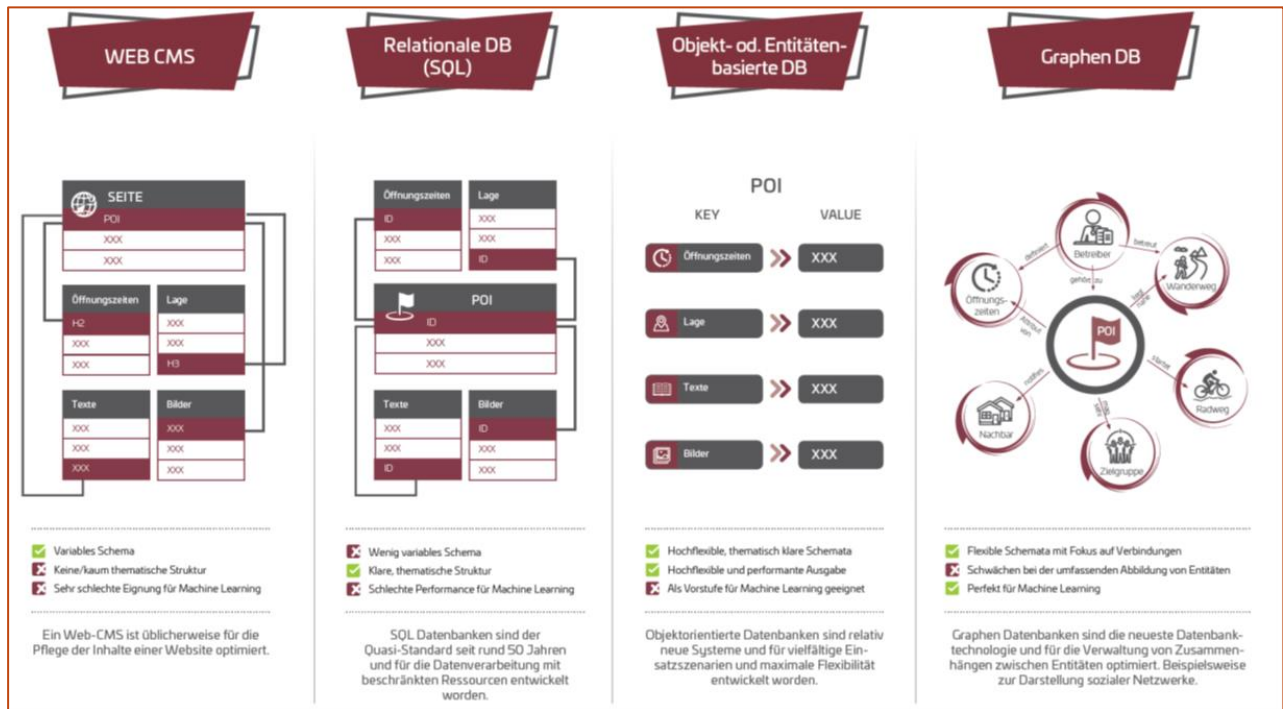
WEB CMS

SEITE
POI
XXX
XXX

Öffnungszeiten
H2
XXX
XXX

Lage
XXX
XXX
H3

Texte
XXX
XXX
XXX

Bilder
XXX
XXX
XXX

Variables Schema
Keine/kaum thematische Struktur
Sehr schlechte Eignung für Machine Learning

Ein Web-CMS ist üblicherweise für die Pflege der Inhalte einer Website optimiert.

Relationale DB (SQL)

Öffnungszeiten
ID
XXX
XXX

Lage
XXX
XXX
ID

POI
ID
XXX
XXX

Texte
XXX
XXX
ID

Bilder
ID
XXX
XXX

Wenig variables Schema
Klare, thematische Struktur
Schlechte Performance für Machine Learning

SQL Datenbanken sind der Quasi-Standard seit rund 50 Jahren und für die Datenverarbeitung mit beschränkten Ressourcen entwickelt worden.

Objekt- od. Entitäten-basierte DB

POI
KEY
VALUE
Öffnungszeiten
XXX
Lage
XXX
Texte
XXX
Bilder
XXX

Hochflexible, thematisch klare Schemata
Hochflexible und performante Ausgabe
Als Vorstufe für Machine Learning geeignet

Objektorientierte Datenbanken sind relativ neue Systeme und für vielfältige Einsatzszenarien und maximale Flexibilität entwickelt worden.

Graphen DB

Betreiber
betreut
definiert
gehört zu
Wanderweg
Öffnungszeiten
POI
Attribut von
liegt nahe
startet
Radweg
Nachbar
nutzbar
Zielgruppe
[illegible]

Flexible Schemata mit Fokus auf Verbindungen
Schwächen bei der umfassenden Abbildung von Entitäten
Perfekt für Machine Learning

Graphen Datenbanken sind die neueste Datenbanktechnologie und für die Verwaltung von Zusammenhängen zwischen Entitäten optimiert. Beispielsweise zur Darstellung sozialer Netzwerke.